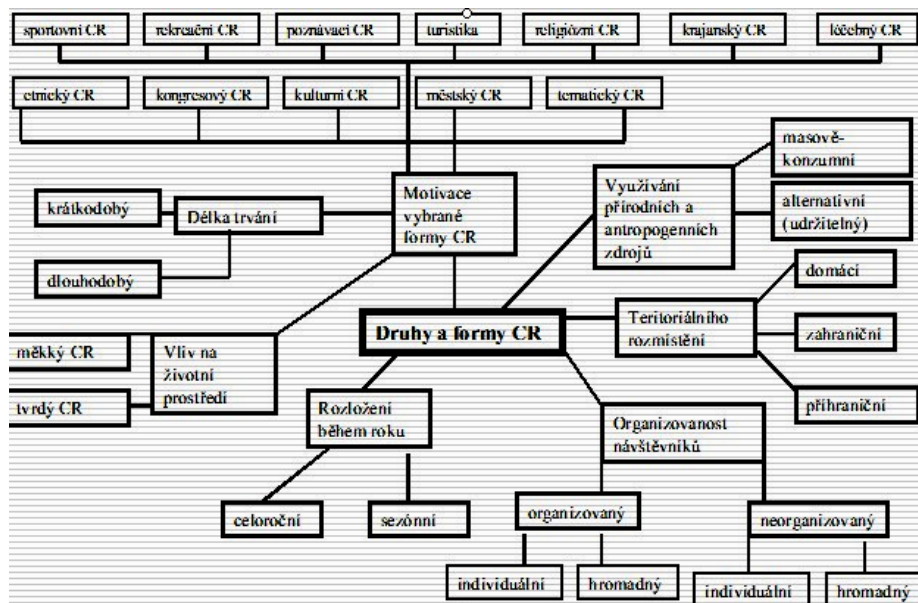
sportovní CR
rekreační CR
poznávací CR
turistika
religiózní CR
krajanský CR
léčebný CR
etnický CR
kongresový CR
kulturní CR
městský CR
tematický CR

masově-konzumní
Motivace vybrané formy CR
Využívání přírodních a antropogenních zdrojů
alternativní (udržitelný)
krátkodobý
Délka trvání
dlouhodobý
domácí
Teritoriálního rozmístění
zahraniční
příhraniční
Druhy a formy CR
měkký CR
Vliv na životní prostředí
tvrdý CR
Rozložení během roku
Organizovanost návštěvníků
celoroční
sezónní
organizovaný
neorganizovaný
individuální
hromadný
individuální
hromadný